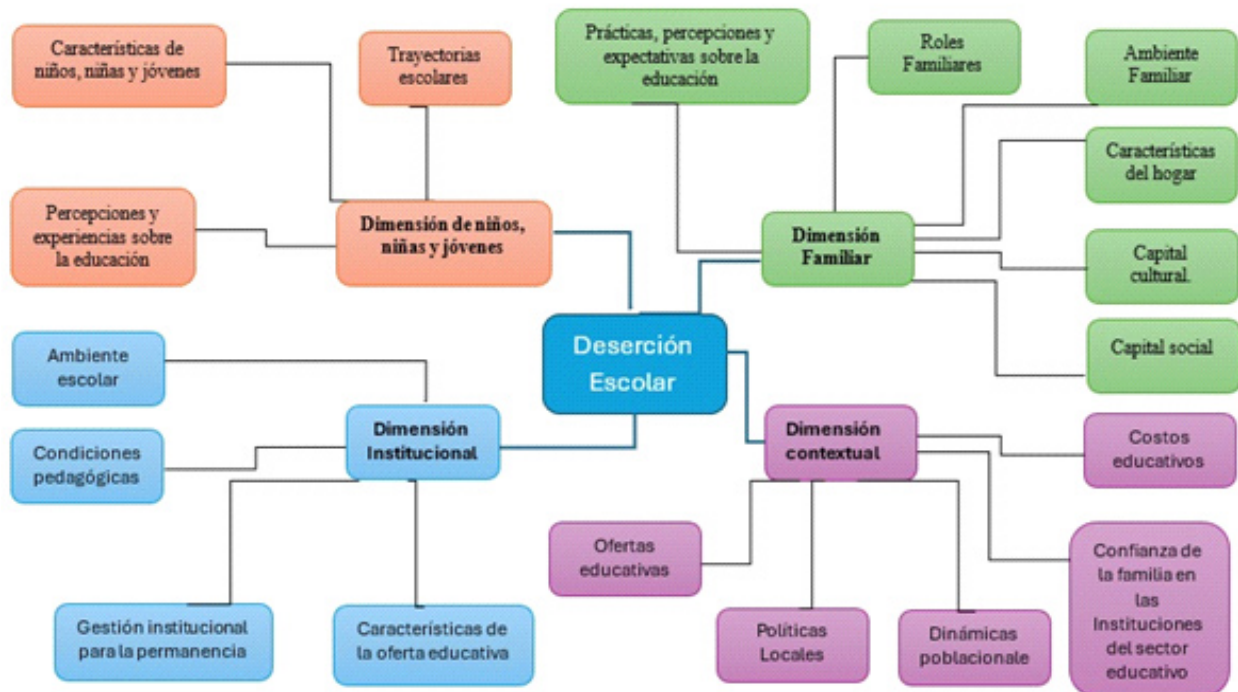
Deserción Escolar

Dimensión de niños, niñas y jóvenes

Características de niños, niñas y jóvenes

Trayectorias escolares

Percepciones y experiencias sobre la educación

Dimensión Familiar

Prácticas, percepciones y expectativas sobre la educación

Roles Familiares

Ambiente Familiar

Características del hogar

Capital cultural.

Capital social

Dimensión Institucional

Ambiente escolar

Condiciones pedagógicas

Gestión institucional para la permanencia

Características de la oferta educativa

Dimensión contextual

Costos educativos

Ofertas educativas

Políticas Locales

Dinámicas poblacionale

Confianza de la familia en las Instituciones del sector educativo